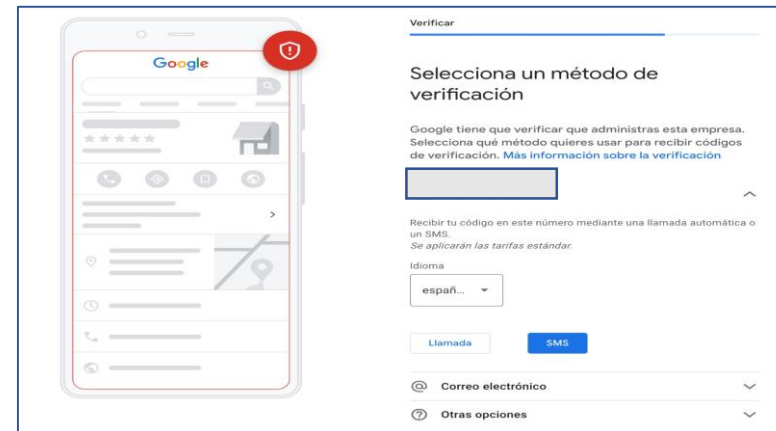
Google

Verificar

Selecciona un método de verificación

Google tiene que verificar que administras esta empresa. Selecciona qué método quieres usar para recibir códigos de verificación. Más información sobre la verificación

Recibir tu código en este número mediante una llamada automática o un SMS.
Se aplicarán las tarifas estándar.

Idioma

españ...

Llamada

SMS

Correo electrónico

Otras opciones